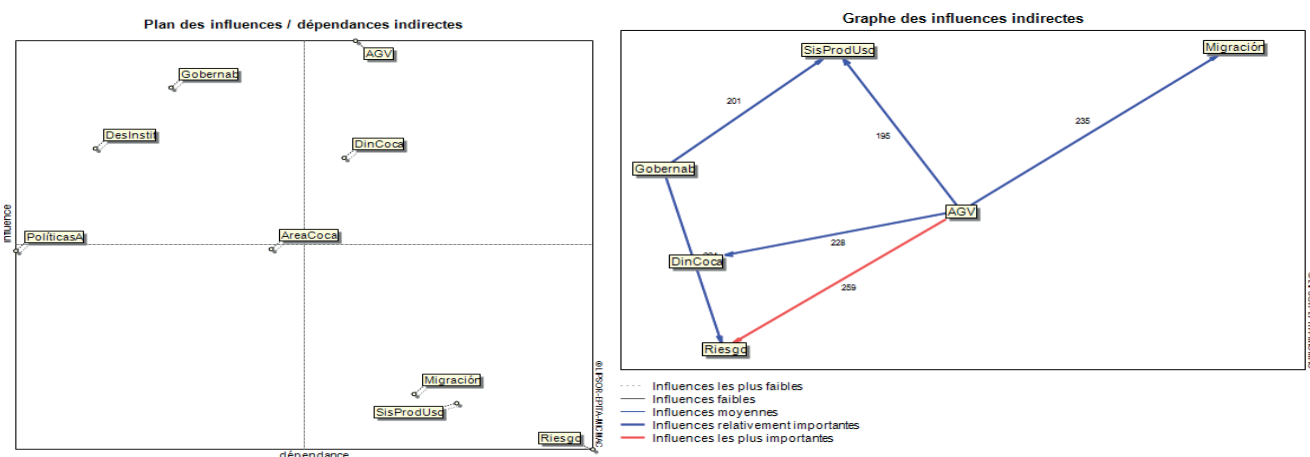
Plan des influences / dépendances indirectes

AGV

Gobernab

DesInstit

DinCoca

influence

PolíticasA

AreaCoca

Migración

SisProdUso

Riesgo

dépendance

© LIPSOR-EPITA-MICMAC

Graphe des influences indirectes

SisProdUso

Migración

201

195

235

Gobernab

AGV

228

DinCoca

259

Riesgo

Influences les plus faibles
Influences faibles
Influences moyennes
Influences relativement importantes
Influences les plus importantes